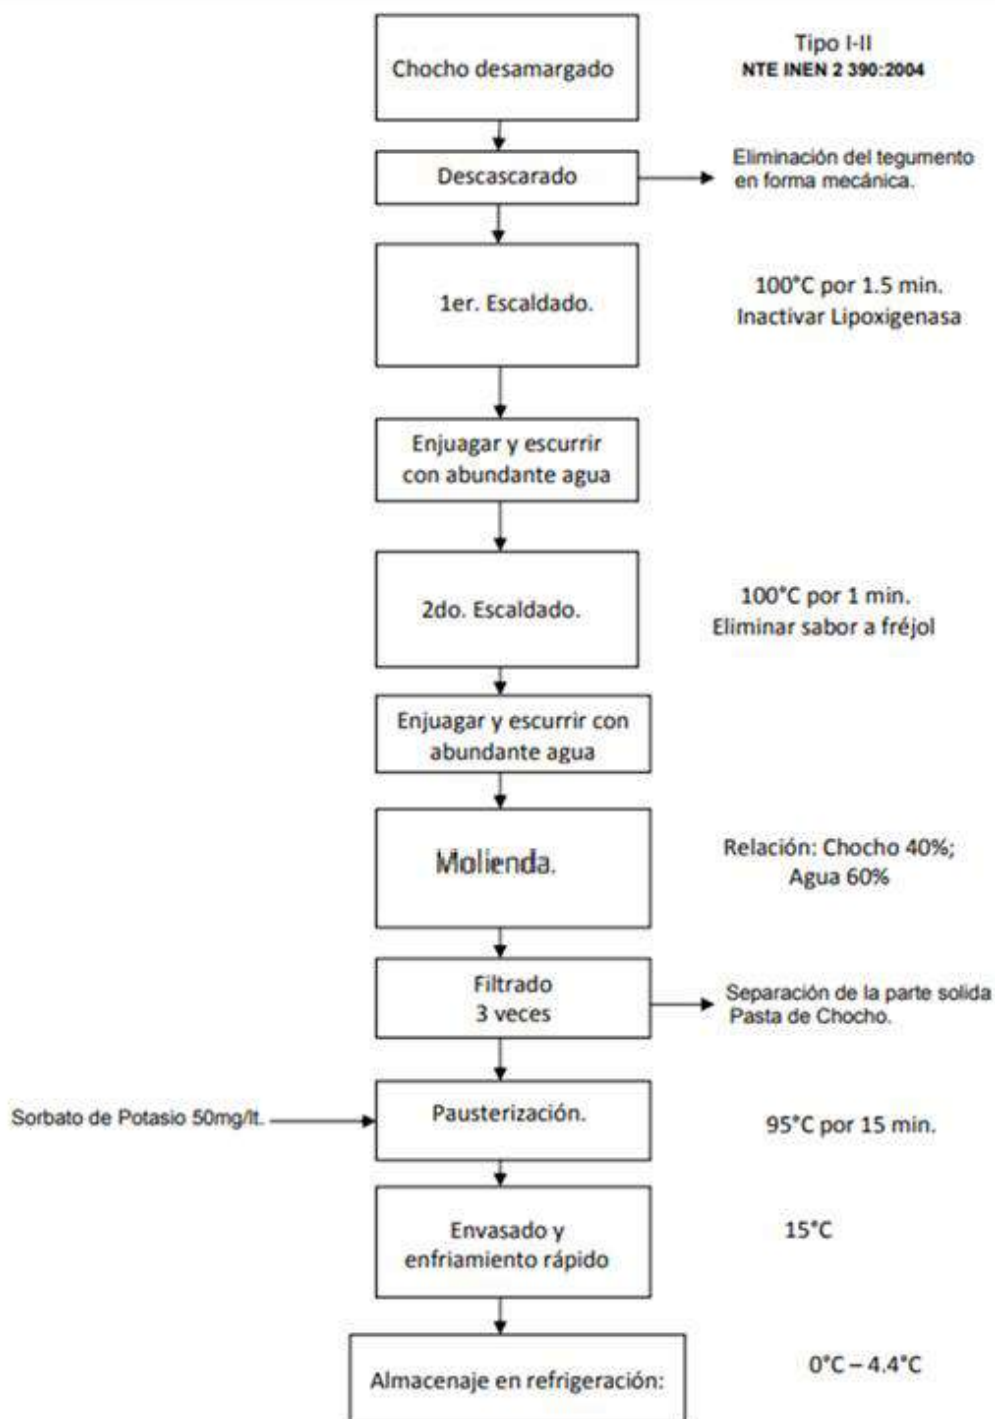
Chocho desamargado

Tipo I-II
NTE INEN 2 390:2004

Descascarado

Eliminación del tegumento en forma mecánica.

1er. Escaldado.

100°C por 1.5 min.
Inactivar Lipoxigenasa

Enjuagar y escurrir con abundante agua

2do. Escaldado.

100°C por 1 min.
Eliminar sabor a fréjol

Enjuagar y escurrir con abundante agua

Molienda.

Relación: Chocho 40%; Agua 60%

Filtrado
3 veces

Separación de la parte solida Pasta de Chocho.

Sorbato de Potasio 50mg/lt.

Pausterización.

95°C por 15 min.

Envasado y enfriamiento rápido

15°C

Almacenaje en refrigeración:

0°C – 4.4°C